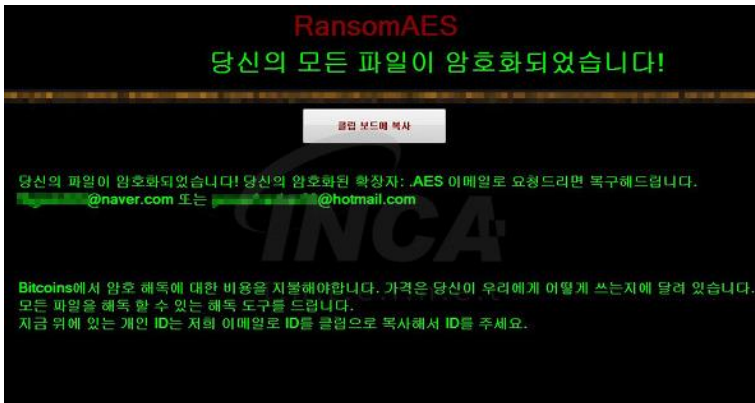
RansomAES
당신의 모든 파일이 암호화되었습니다!

클립 보드에 복사

당신의 파일이 암호화되었습니다! 당신의 암호화된 확장자: .AES 이메일로 요청드리면 복구해드립니다.
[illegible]@naver.com 또는 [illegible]@hotmail.com

INCA

Bitcoins에서 암호 해독에 대한 비용을 지불해야합니다. 가격은 당신이 우리에게 어떻게 쓰는지에 달려 있습니다.
모든 파일을 해독 할 수 있는 해독 도구를 드립니다.
지금 위에 있는 개인 ID는 저의 이메일로 ID를 클립으로 복사해서 ID를 주세요.